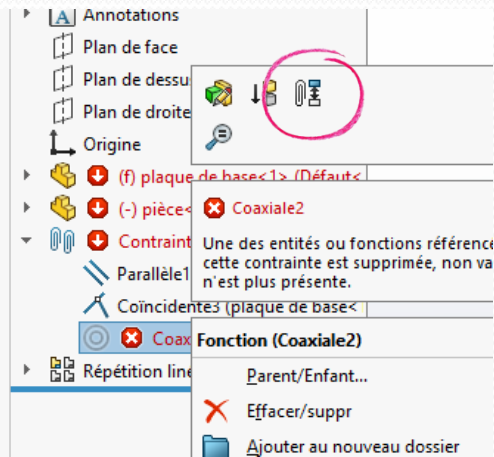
Annotations
Plan de face
Plan de dessu
Plan de droite
Origine
(f) plaque de base<1> (Défaut<
(-) pièce<
Contraint
Parallèle1
Coïncidente3 (plaque de base<
Coax
Répétition line

Coaxiale2
Une des entités ou fonctions référenc cette contrainte est supprimée, non va n'est plus présente.

Fonction (Coaxiale2)
Parent/Enfant...
Effacer/suppr
Ajouter au nouveau dossier